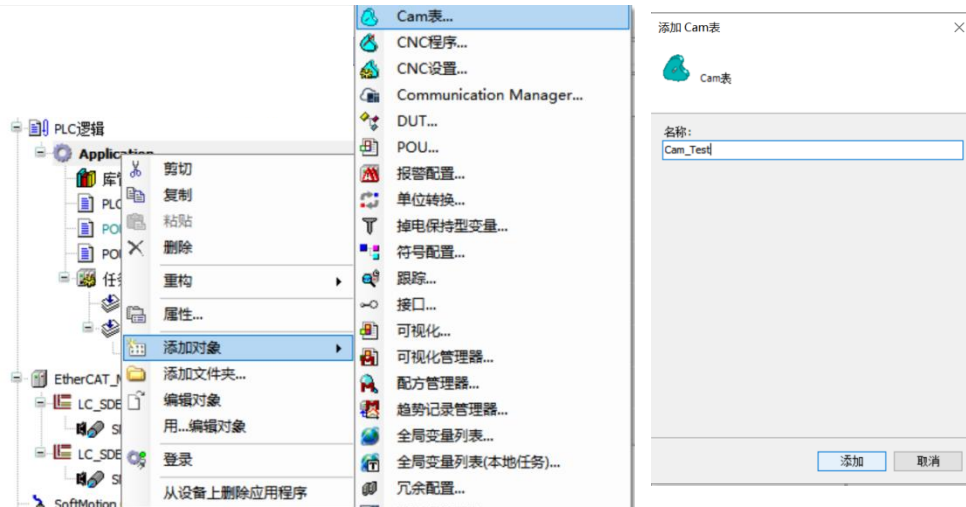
PLC逻辑
Application
库
PLC
POU
POU
任
EtherCAT_N
LC_SDE
SI
LC_SDE
SI
SoftMotion

剪切
复制
粘贴
删除
重构
属性...
添加对象
添加文件夹...
编辑对象
用...编辑对象
登录
从设备上删除应用程序

Cam表...
CNC程序...
CNC设置...
Communication Manager...
DUT...
POU...
报警配置...
单位转换...
掉电保持型变量...
符号配置...
跟踪...
接口...
可视化...
可视化管理器...
配方管理器...
趋势记录管理器...
全局变量列表...
全局变量列表(本地任务)...
冗余配置...

添加 Cam表
Cam表
名称:
Cam_Test
添加
取消